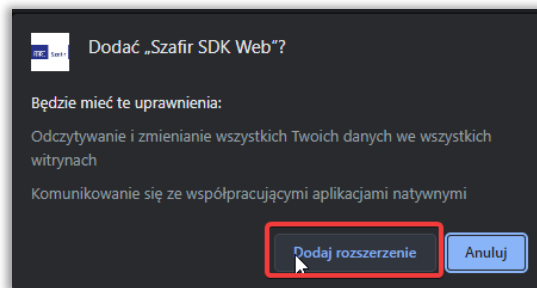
Dodać „Szafir SDK Web"?

Będzie mieć te uprawnienia:

Odczytywanie i zmienianie wszystkich Twoich danych we wszystkich witrynach

Komunikowanie się ze współpracującymi aplikacjami natywnymi

Dodaj rozszerzenie

Anuluj